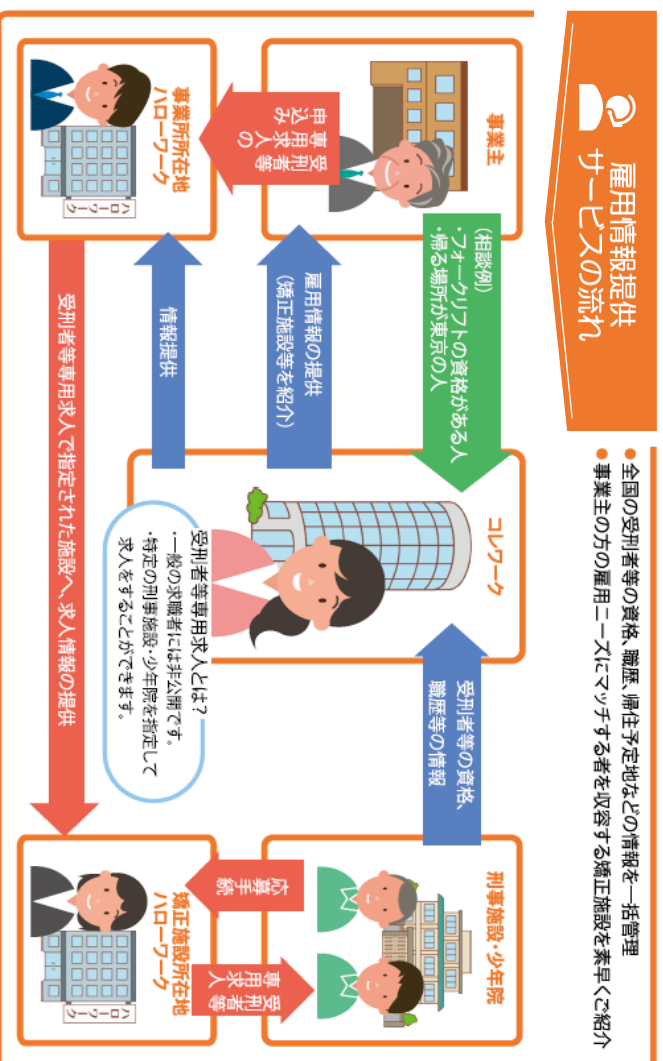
雇用情報提供サービスの流れ

●全国の受刑者等の資格、職歴、帰住予定地などの情報を一括管理
●事業主の方の雇用ニーズにマッチする者を収容する矯正施設を素早くご紹介

事業主

受刑者等専用求人の申込み

事業所所在地ハローワーク

ハローワーク

(相談例)
・フォークリフトの資格がある人
・帰る場所が東京の人

雇用情報の提供
(矯正施設等を紹介)

情報提供

コレワーク

受刑者等専用求人とは?
・一般の求職者には非公開です。
・特定の刑事施設・少年院を指定して求人をすることができます。

受刑者等の資格、職歴等の情報

受刑者等専用求人で指定された施設へ、求人情報の提供

刑事施設・少年院

応募手続

受刑者等専用求人

矯正施設所在地ハローワーク

ハローワーク